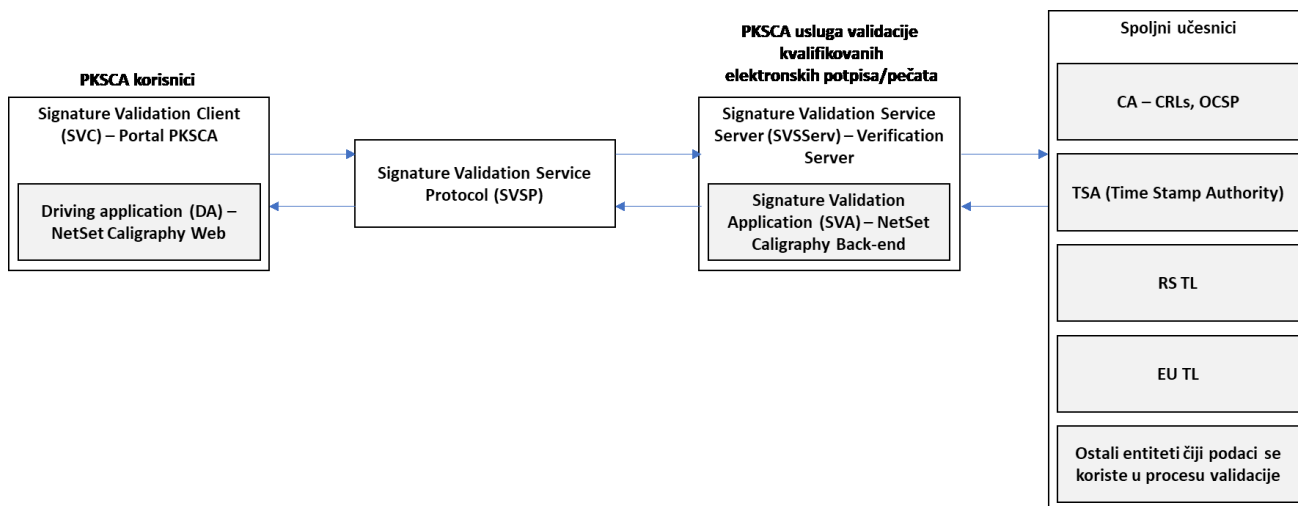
PKSCA korisnici

Signature Validation Client (SVC) – Portal PKSCA

Driving application (DA) – NetSet Caligraphy Web

Signature Validation Service Protocol (SVSP)

PKSCA usluga validacije kvalifikovanih elektronskih potpisa/pečata

Signature Validation Service Server (SVSServ) – Verification Server

Signature Validation Application (SVA) – NetSet Caligraphy Back-end

Spoljni učesnici

CA – CRLs, OCSP

TSA (Time Stamp Authority)

RS TL

EU TL

Ostali entiteti čiji podaci se koriste u procesu validacije